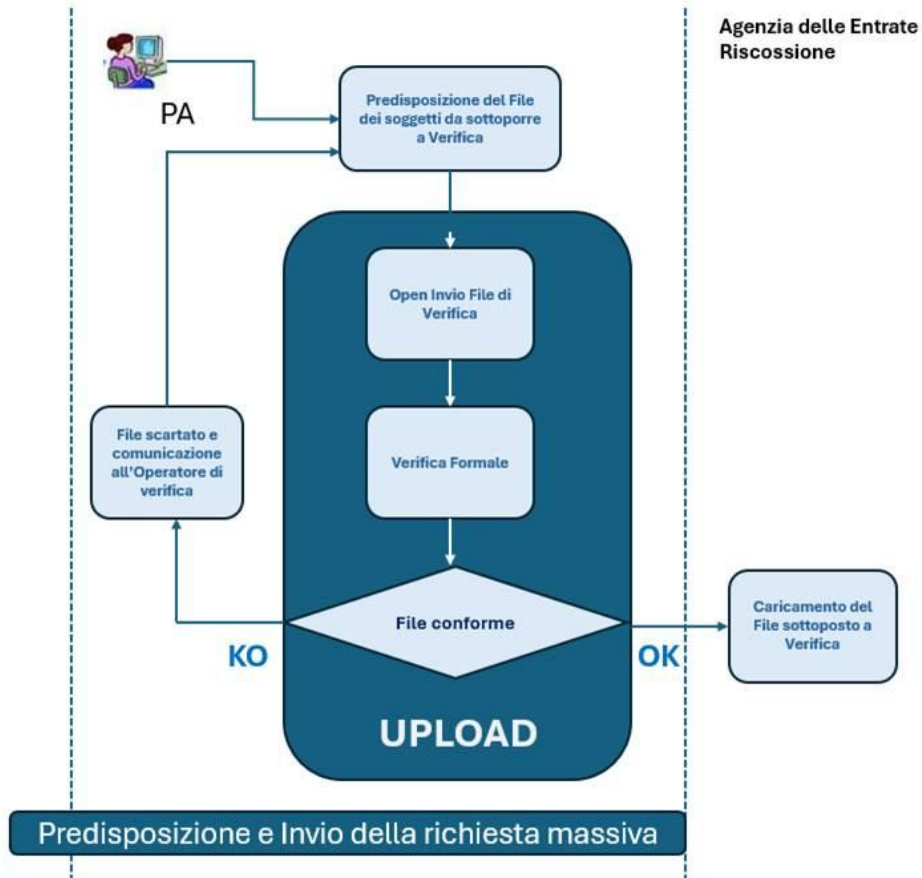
Agenzia delle Entrate Riscossione

PA

Predisposizione del File dei soggetti da sottoporre a Verifica

Open Invio File di Verifica

Verifica Formale

File scartato e comunicazione all'Operatore di verifica

File conforme

KO

OK

Caricamento del File sottoposto a Verifica

UPLOAD

Predisposizione e Invio della richiesta massiva